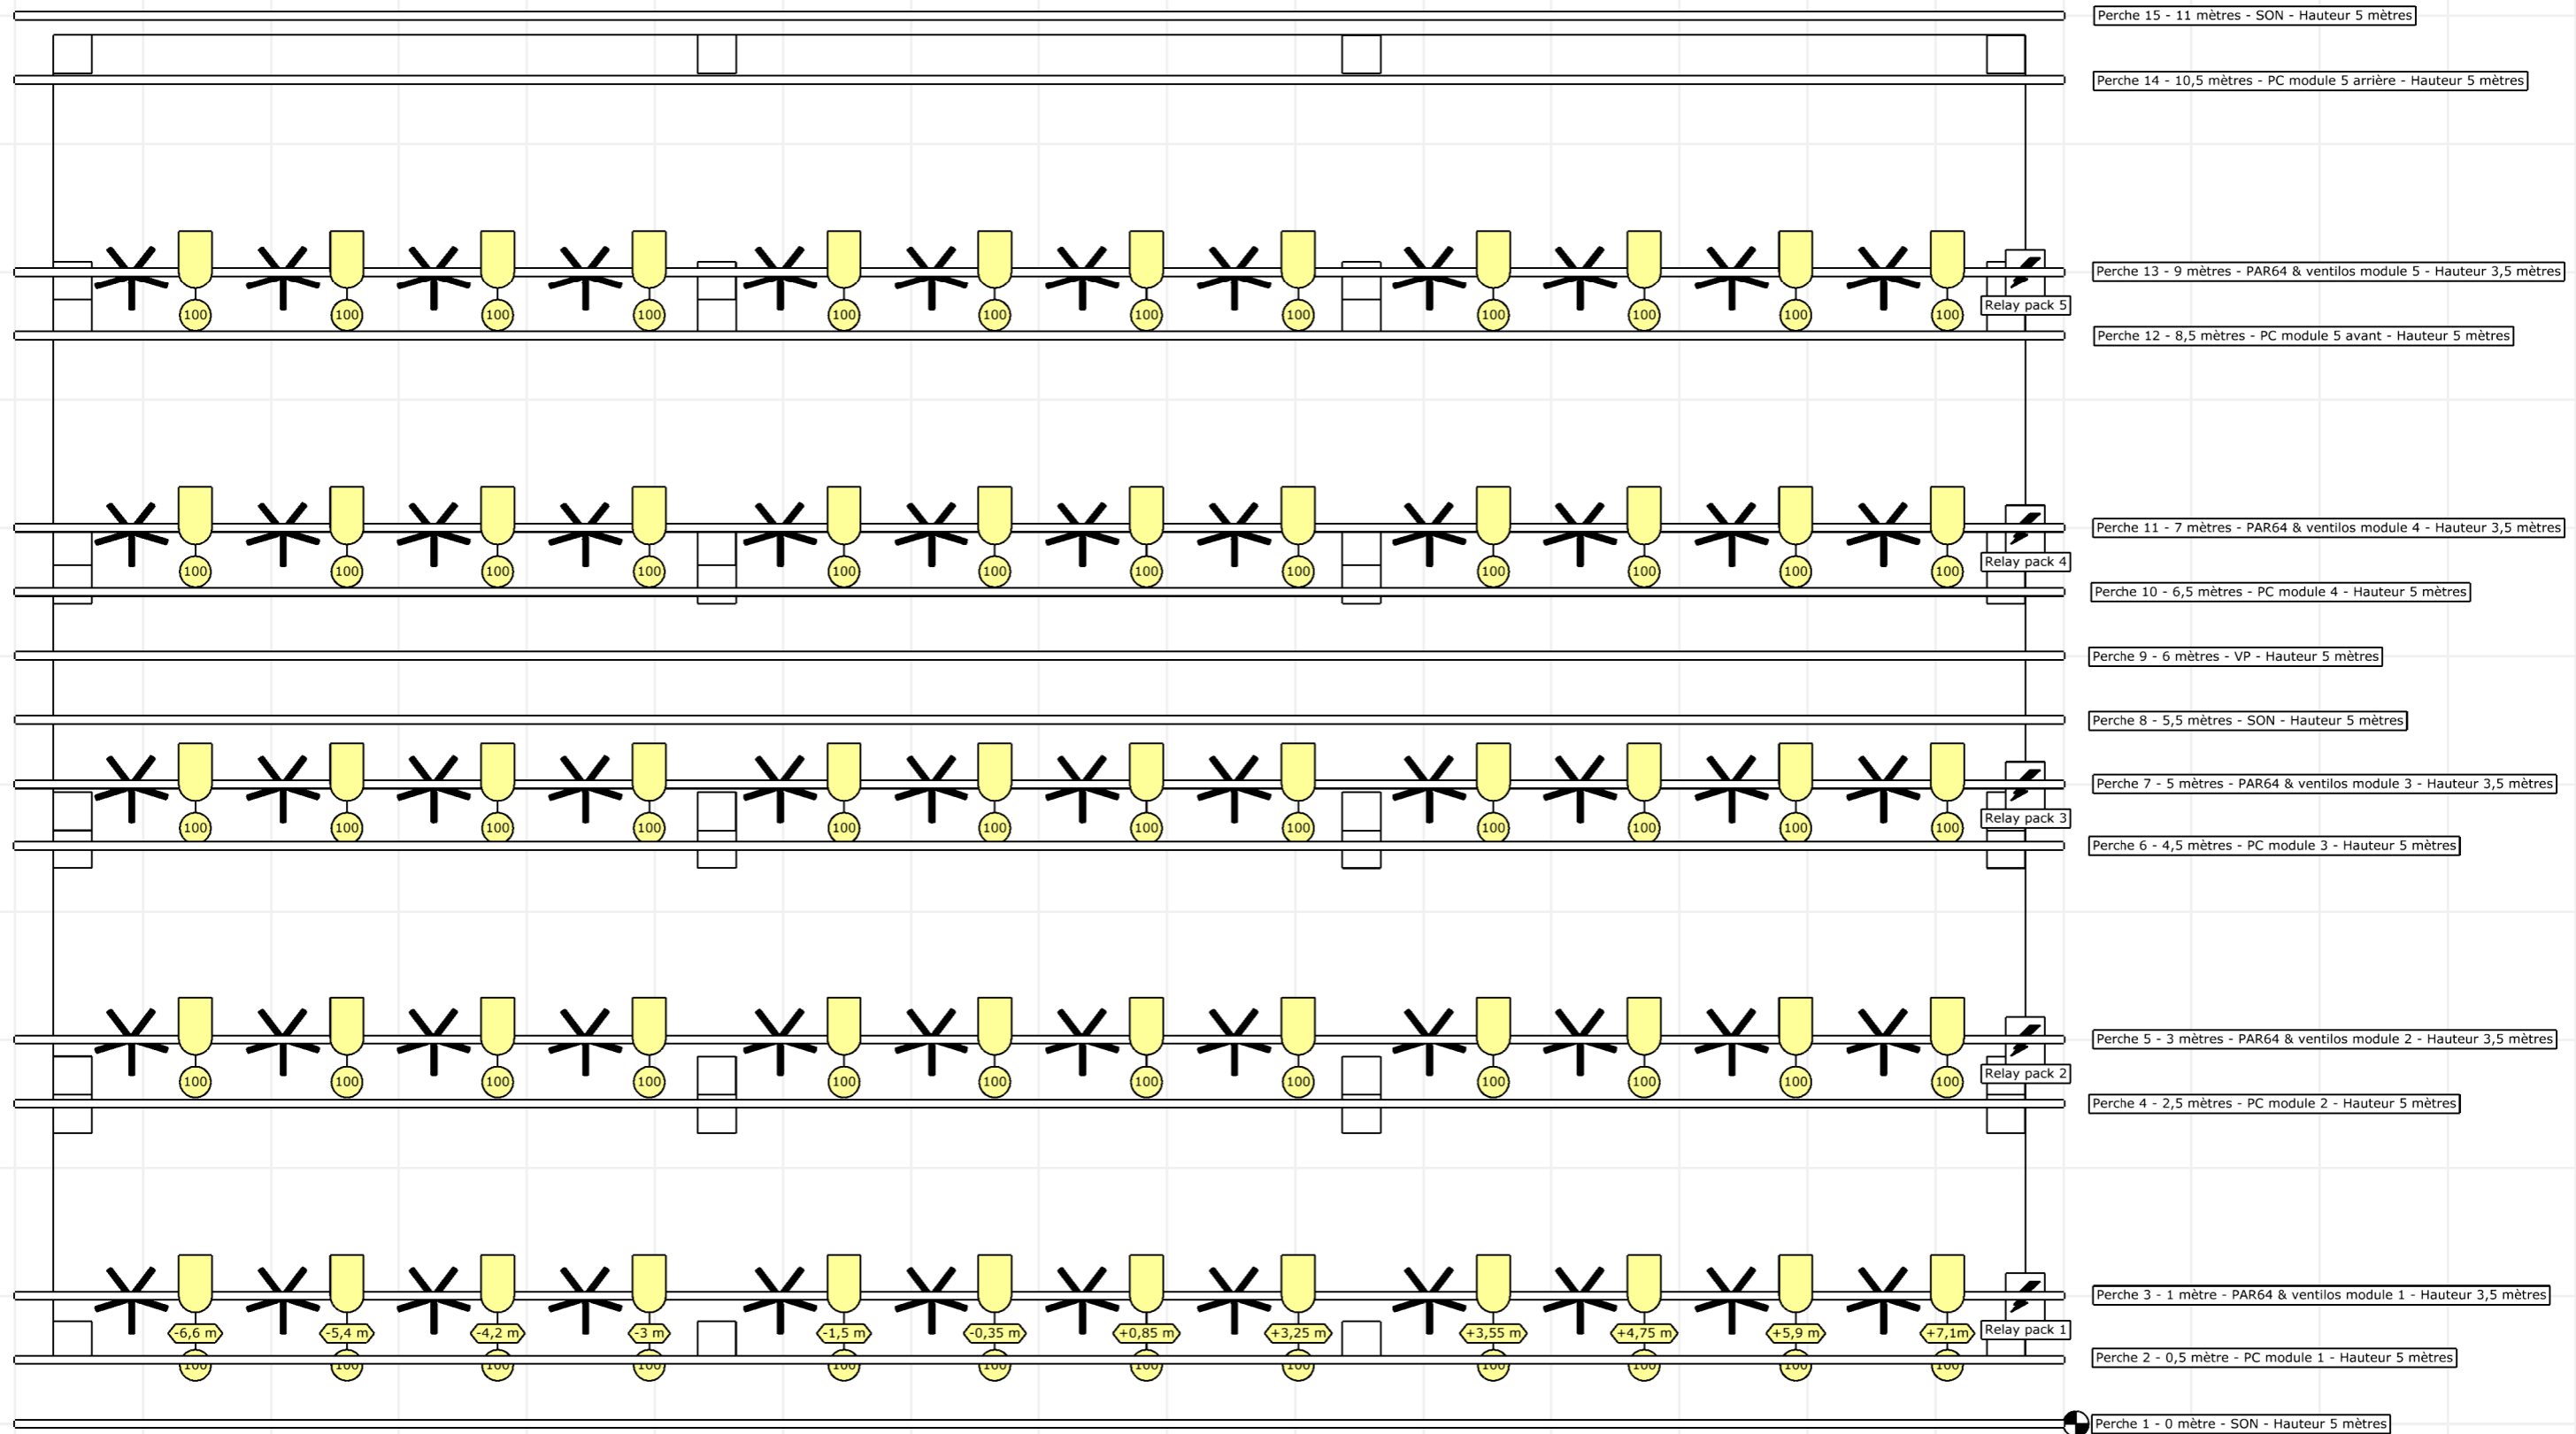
Perche 15 - 11 mètres - SON - Hauteur 5 mètres

Perche 14 - 10,5 mètres - PC module 5 arrière - Hauteur 5 mètres

100 100 100 100 100 100 100 100 100 100 100 100

Relay pack 5

Perche 13 - 9 mètres - PAR64 & ventilos module 5 - Hauteur 3,5 mètres

Perche 12 - 8,5 mètres - PC module 5 avant - Hauteur 5 mètres

100 100 100 100 100 100 100 100 100 100 100 100

Relay pack 4

Perche 11 - 7 mètres - PAR64 & ventilos module 4 - Hauteur 3,5 mètres

Perche 10 - 6,5 mètres - PC module 4 - Hauteur 5 mètres

Perche 9 - 6 mètres - VP - Hauteur 5 mètres

Perche 8 - 5,5 mètres - SON - Hauteur 5 mètres

100 100 100 100 100 100 100 100 100 100 100 100

Relay pack 3

Perche 7 - 5 mètres - PAR64 & ventilos module 3 - Hauteur 3,5 mètres

Perche 6 - 4,5 mètres - PC module 3 - Hauteur 5 mètres

100 100 100 100 100 100 100 100 100 100 100 100

Relay pack 2

Perche 5 - 3 mètres - PAR64 & ventilos module 2 - Hauteur 3,5 mètres

Perche 4 - 2,5 mètres - PC module 2 - Hauteur 5 mètres

-6,6 m -5,4 m -4,2 m -3 m -1,5 m -0,35 m +0,85 m +3,25 m +3,55 m +4,75 m +5,9 m +7,1m

100 100 100 100 100 100 100 100 100 100 100 100

Relay pack 1

Perche 3 - 1 mètre - PAR64 & ventilos module 1 - Hauteur 3,5 mètres

Perche 2 - 0,5 mètre - PC module 1 - Hauteur 5 mètres

Perche 1 - 0 mètre - SON - Hauteur 5 mètres